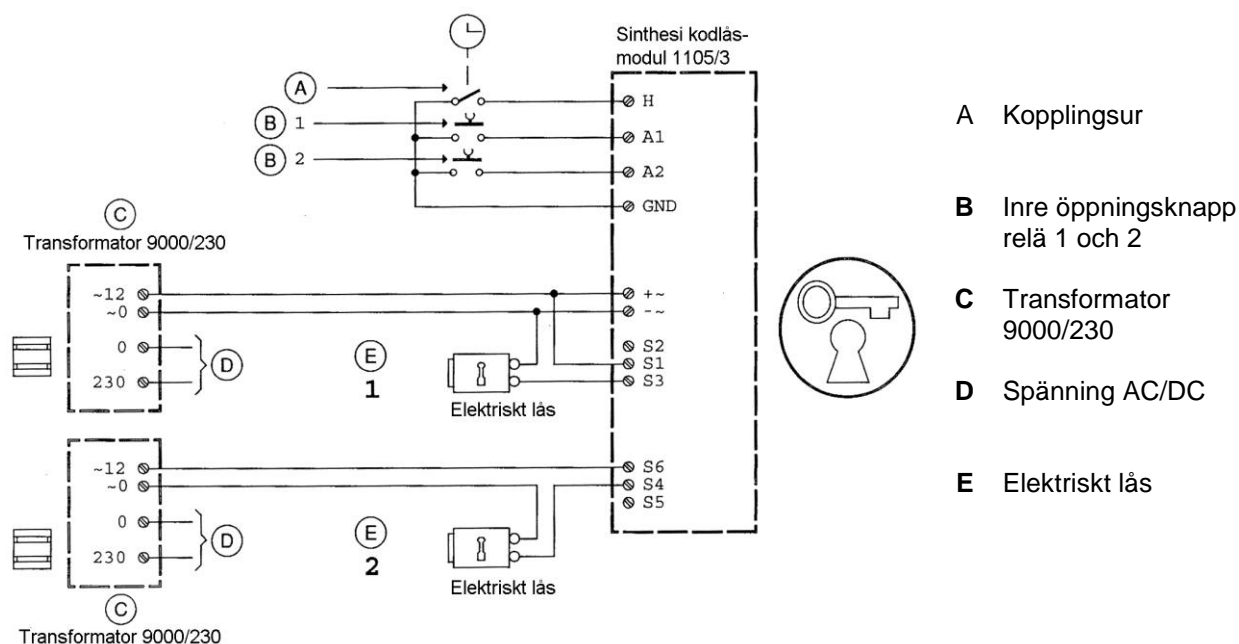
Sinthesi kodlåsmodul 1105/3

A

B 1

B 2

H

A1

A2

GND

C
Transformator 9000/230

~12
~0

0
230

D

+~
-~

E
1

S2
S1
S3

Elektriskt lås

~12
~0

0
230

D

E
2

S6
S4
S5

Elektriskt lås

C
Transformator 9000/230

A Kopplingsur

B Inre öppningsknapp relä 1 och 2

C Transformator 9000/230

D Spänning AC/DC

E Elektriskt lås